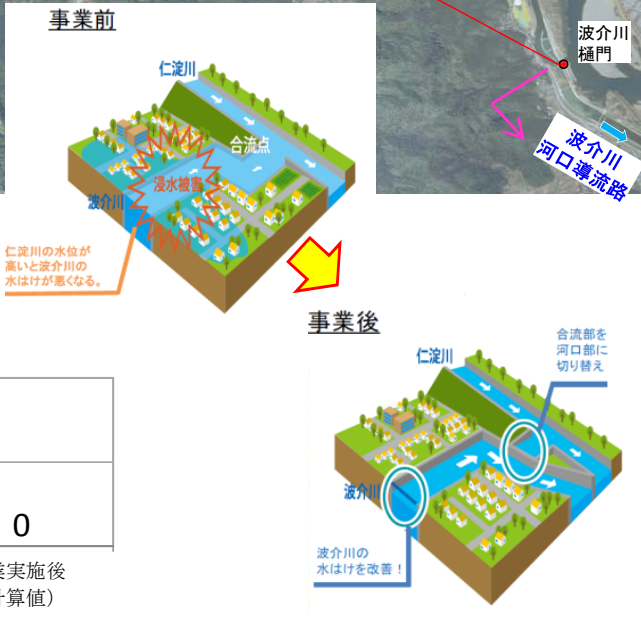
事業前

仁淀川

合流点

浸水被害

波介川

仁淀川の水位が高いと波介川の水はけが悪くなる。

波介川樋門

波介川河口導流路

事業後

仁淀川

合流部を河口部に切り替え

波介川

波介川の水はけを改善！

0

業実施後
算値）